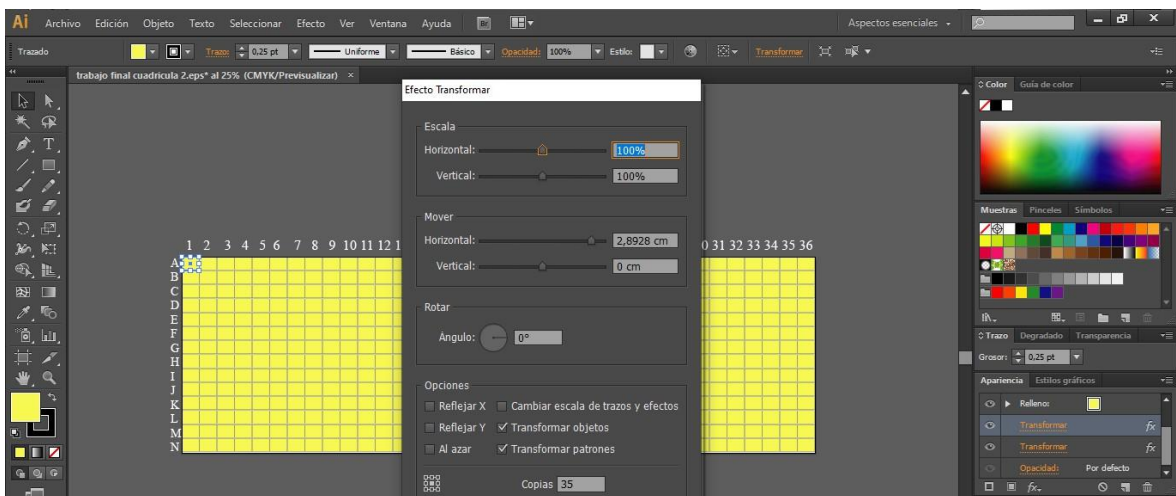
Ai Archivo Edición Objeto Texto Seleccionar Efecto Ver Ventana Ayuda

Aspectos esenciales

Trazado

Trazo: 0,25 pt Uniforme Básico Opacidad: 100% Estilo: Transformar

trabajo final cuadricula 2.eps* al 25% (CMYK/Previsualizar) ×

Efecto Transformar

Escala
Horizontal: 100%
Vertical: 100%

Mover
Horizontal: 2,8928 cm
Vertical: 0 cm

Rotar
Ángulo: 0°

Opciones
Reflejar X Cambiar escala de trazos y efectos
Reflejar Y ✓ Transformar objetos
Al azar ✓ Transformar patrones

Copias 35

1 2 3 4 5 6 7 8 9 10 11 12 1

0 31 32 33 34 35 36

A
B
C
D
E
F
G
H
I
J
K
L
M
N

Color Guía de color

Muestras Pinceles Símbolos

Trazo Degradado Transparencia

Grosor: 0,25 pt

Apariencia Estilos gráficos

Relleno:
Transformar fx
Transformar fx
Opacidad: Por defecto
fx